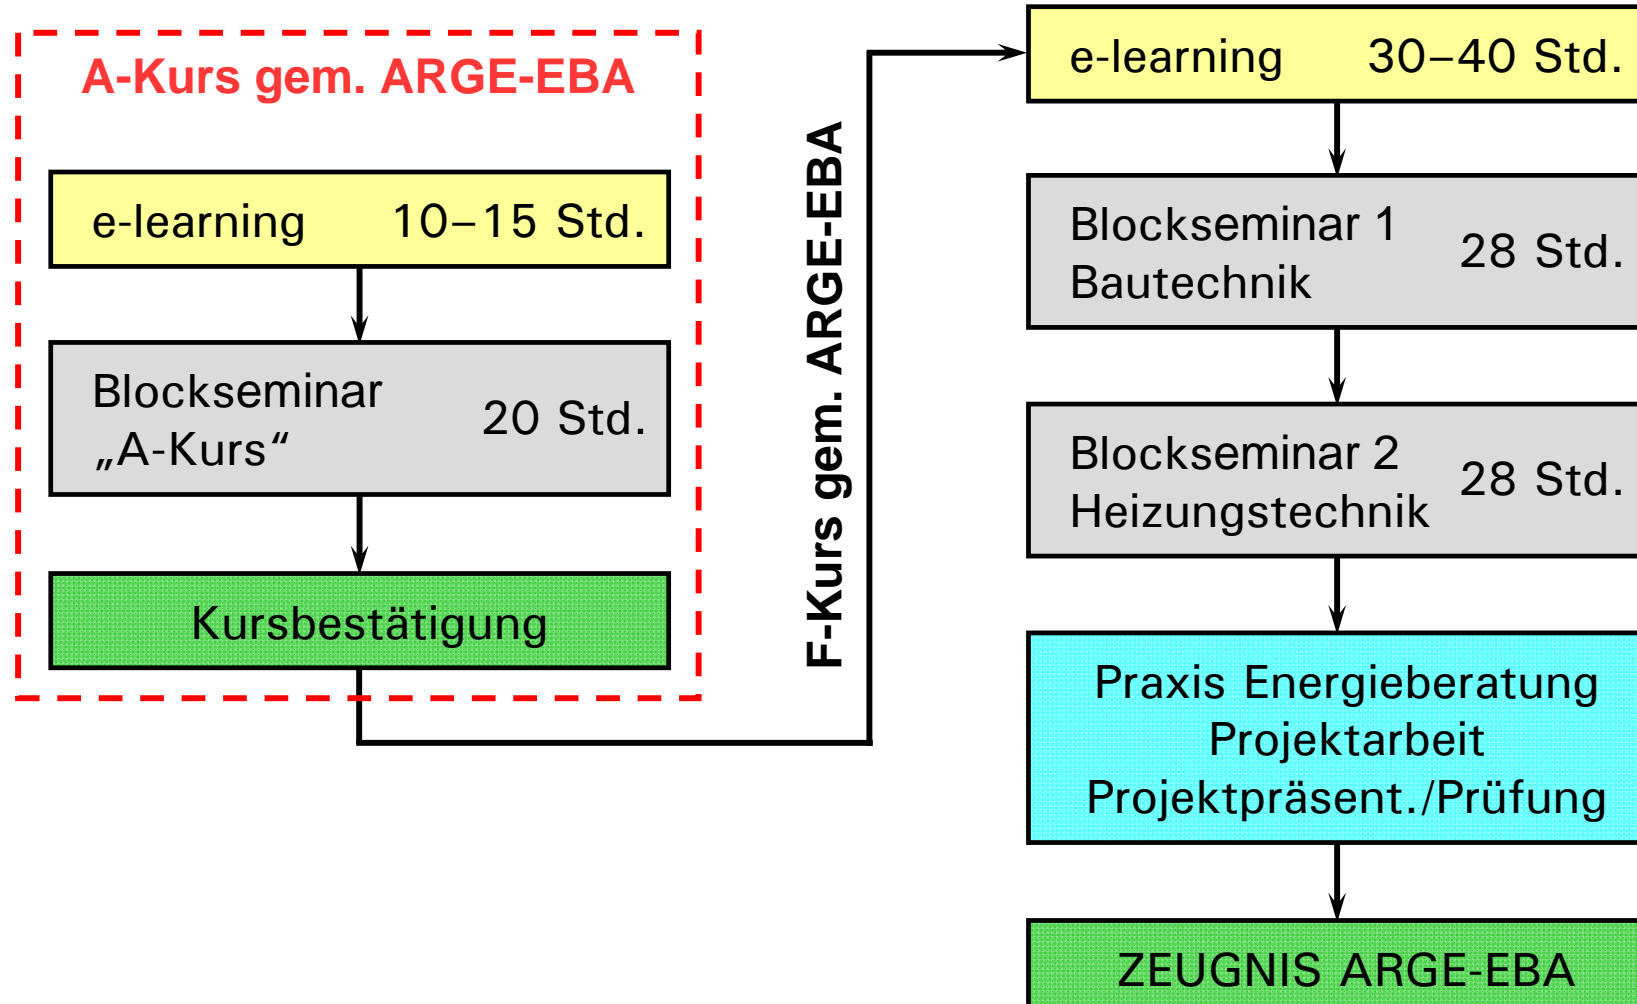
A-Kurs gem. ARGE-EBA

e-learning 10–15 Std.

Blockseminar „A-Kurs“ 20 Std.

Kursbestätigung

F-Kurs gem. ARGE-EBA

e-learning 30–40 Std.

Blockseminar 1 Bautechnik 28 Std.

Blockseminar 2 Heizungstechnik 28 Std.

Praxis Energieberatung
Projektarbeit
Projektpräsent./Prüfung

ZEUGNIS ARGE-EBA